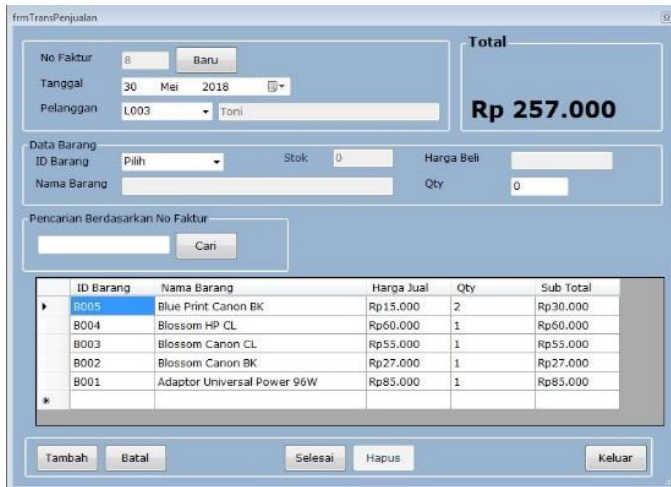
frmTransPenjualan

No Faktur 8 Baru
Tanggal 30 Mei 2018
Pelanggan L003 Toni

Total
Rp 257.000

Data Barang
ID Barang Pilih
Stok 0
Harga Beli
Nama Barang
Qty 0

Pencarian Berdasarkan No Faktur
Cari

| | ID Barang | Nama Barang | Harga Jual | Qty | Sub Total |
|---|---|---|---|---|---|
| ▸ | B005 | Blue Print Canon BK | Rp15.000 | 2 | Rp30.000 |
| | B004 | Blossom HP CL | Rp60.000 | 1 | Rp60.000 |
| | B003 | Blossom Canon CL | Rp55.000 | 1 | Rp55.000 |
| | B002 | Blossom Canon BK | Rp27.000 | 1 | Rp27.000 |
| | B001 | Adaptor Universal Power 96W | Rp85.000 | 1 | Rp85.000 |
| * | | | | | |

Tambah Batal Selesai Hapus Keluar